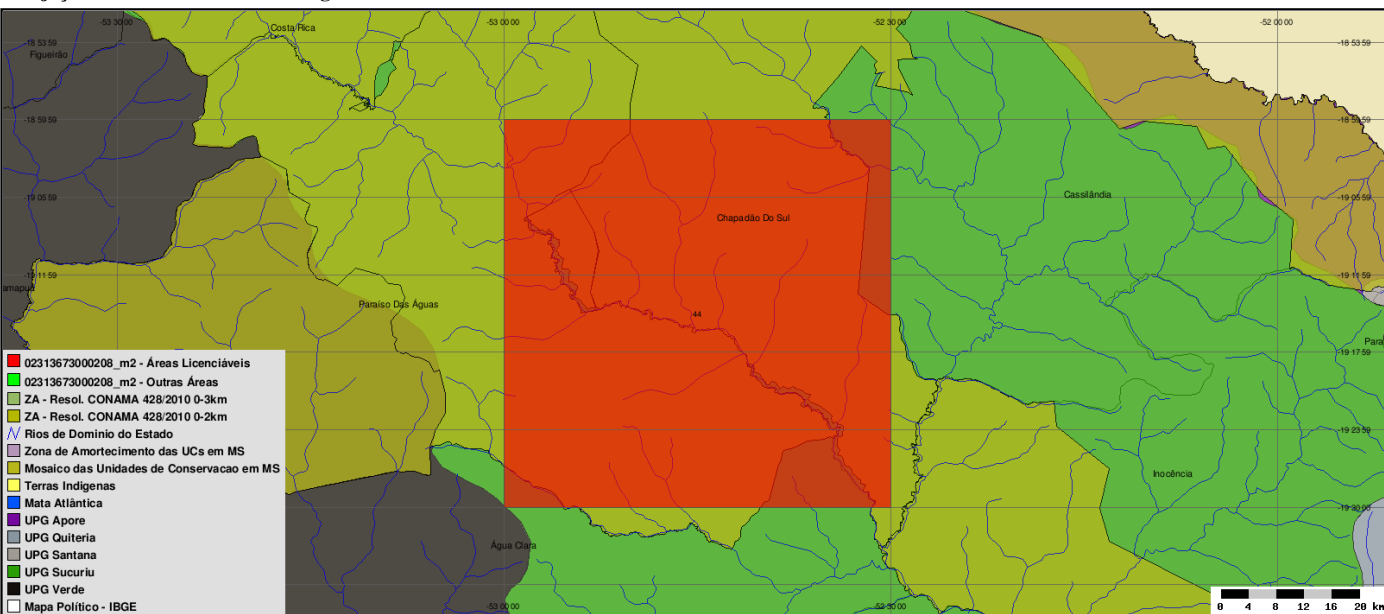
-53 30 00
Costa Rica
-53 00 00
-52 30 00
-52 00 00
-18 53 59
Figueirão
-18 53 59
-18 59 59
-18 59 59
-19 05 59
Chapadão Do Sul
Cassilândia
-19 05 59
-19 11 59
amapuã
-19 11 59
Paraíso Das Águas
44
Para
-19 17 59
-19 23 59
Inocência
-19 29 59
Água Clara
-53 00 00
-52 30 00

02313673000208_m2 - Áreas Licenciáveis
02313673000208_m2 - Outras Áreas
ZA - Resol. CONAMA 428/2010 0-3km
ZA - Resol. CONAMA 428/2010 0-2km
Rios de Dominio do Estado
Zona de Amortecimento das UCs em MS
Mosaico das Unidades de Conservacao em MS
Terras Indigenas
Mata Atlântica
UPG Apore
UPG Quiteria
UPG Santana
UPG Sucuriu
UPG Verde
Mapa Político - IBGE

0 4 8 12 16 20 km